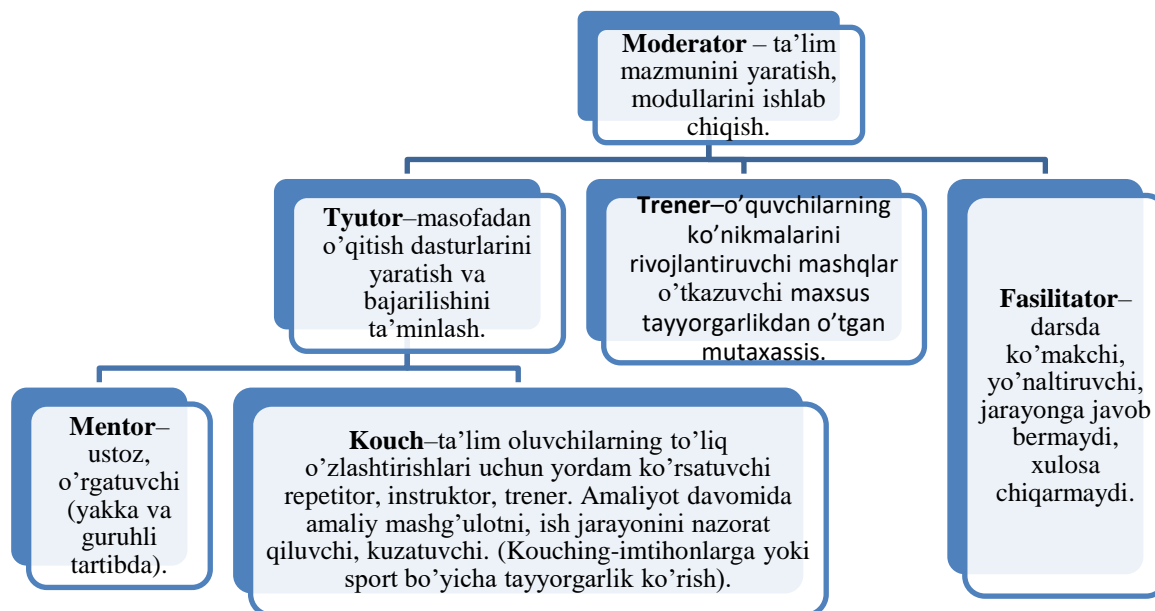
**Moderator** – ta’lim mazmunini yaratish, modullarini ishlab chiqish.

**Tyutor**–masofadan o’qitish dasturlarini yaratish va bajarilishini ta’minlash.

**Trener**–o’quvchilarning ko’nikmalarini rivojlantiruvchi mashqlar o’tkazuvchi maxsus tayyorgarlikdan o’tgan mutaxassis.

**Fasilitator**– darsda ko’makchi, yo’naltiruvchi, jarayonga javob bermaydi, xulosa chiqarmaydi.

**Mentor**– ustoz, o’rgatuvchi (yakka va guruhli tartibda).

**Kouch**–ta’lim oluvchilarning to’liq o’zlashtirishlari uchun yordam ko’rsatuvchi repetitor, instruktor, trener. Amaliyot davomida amaliy mashg’ulotni, ish jarayonini nazorat qiluvchi, kuzatuvchi. (Kouching-imtihonlarga yoki sport bo’yicha tayyorgarlik ko’rish).